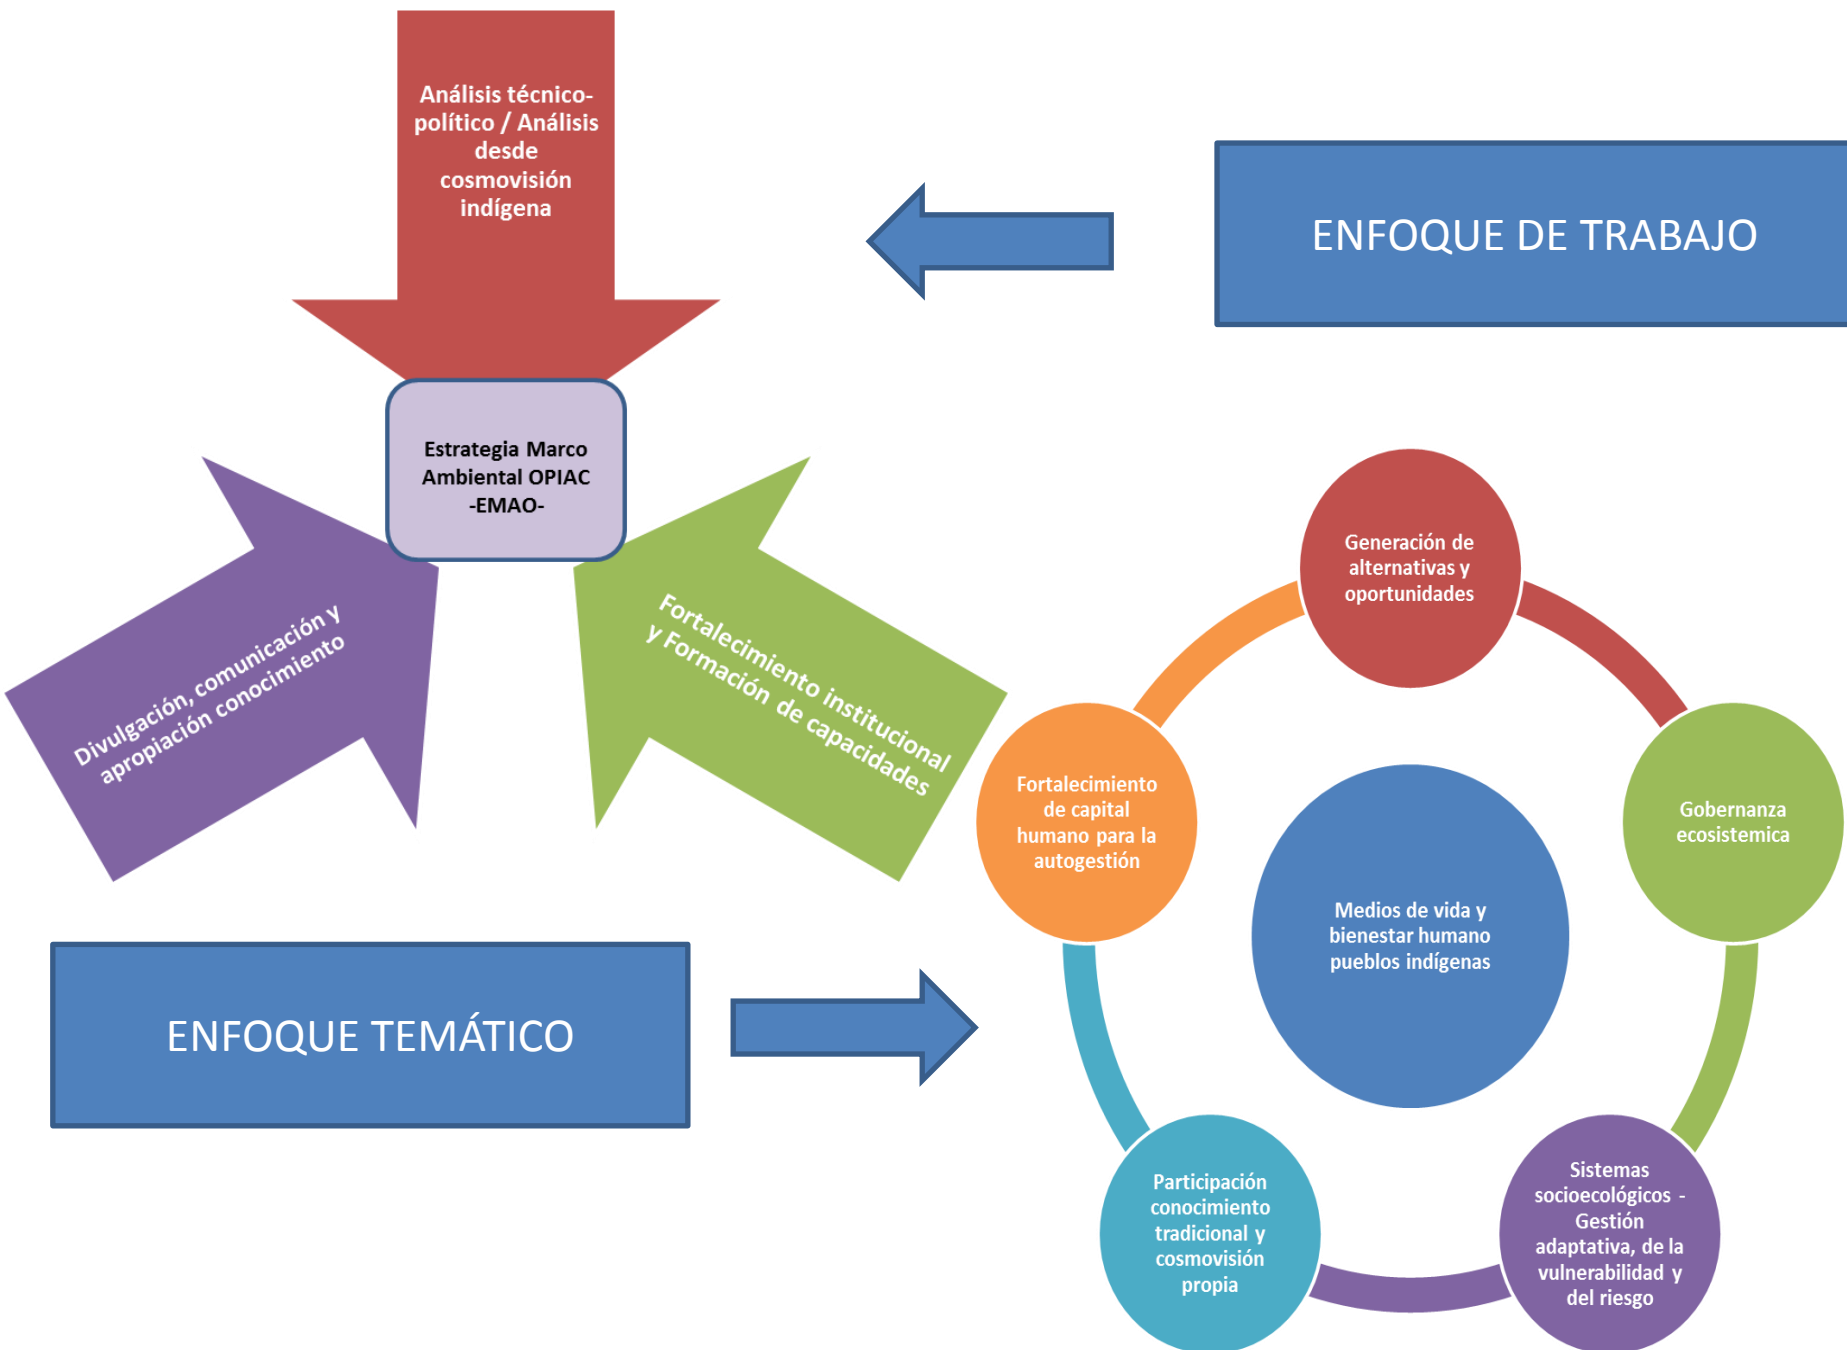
Análisis técnico-político / Análisis desde cosmovisión indígena

ENFOQUE DE TRABAJO

Estrategia Marco Ambiental OPIAC -EMAO-

Divulgación, comunicación y apropiación conocimiento

Fortalecimiento institucional y Formación de capacidades

Generación de alternativas y oportunidades

Fortalecimiento de capital humano para la autogestión

Gobernanza ecosistemica

Medios de vida y bienestar humano pueblos indígenas

ENFOQUE TEMÁTICO

Participación conocimiento tradicional y cosmovisión propia

Sistemas socioecológicos - Gestión adaptativa, de la vulnerabilidad y del riesgo